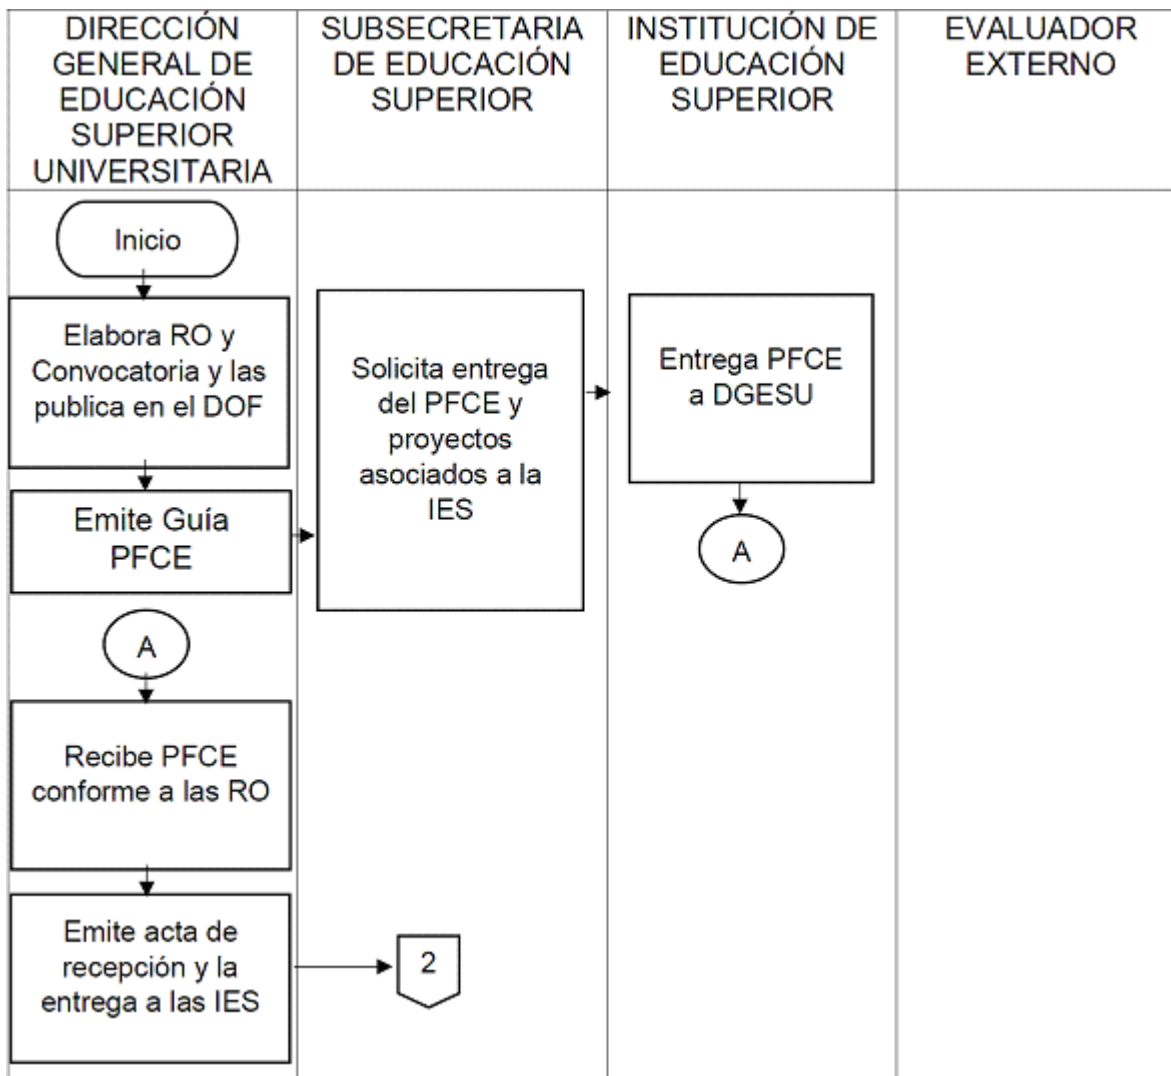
| DIRECCIÓN GENERAL DE EDUCACIÓN SUPERIOR UNIVERSITARIA | SUBSECRETARIA DE EDUCACIÓN SUPERIOR | INSTITUCIÓN DE EDUCACIÓN SUPERIOR | EVALUADOR EXTERNO |
|---|---|---|---|

Inicio

Elabora RO y Convocatoria y las publica en el DOF

Emite Guía PFCE

Solicita entrega del PFCE y proyectos asociados a la IES

Entrega PFCE a DGESU

A

A

Recibe PFCE conforme a las RO

Emite acta de recepción y la entrega a las IES

2